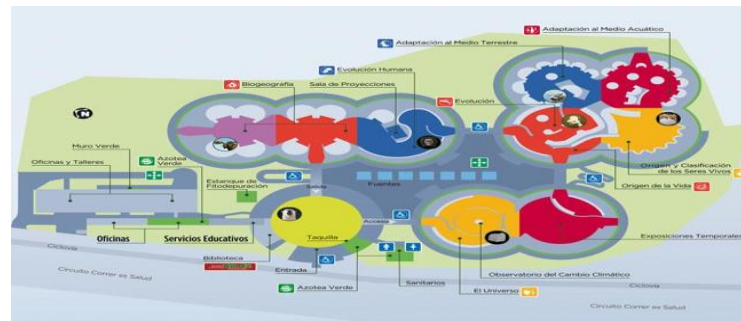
Adaptación al Medio Acuático
Adaptación al Medio Terrestre
Evolución Humana
Biogeografía
Sala de Proyecciones
Evolución
Muro Verde
Azotea Verde
Oficinas y Talleres
Origen y Clasificación de los Seres Vivos
Origen de la Vida
Estanque de Fitodepuración
Salida
Fuentes
Acceso
Oficinas
Servicios Educativos
Taquilla
Exposiciones Temporales
Biblioteca
Entrada
Observatorio del Cambio Climático
Ciclovía
Circuito Correr es Salud
Azotea Verde
Sanitarios
El Universo
Ciclovía
Circuito Correr es Salud